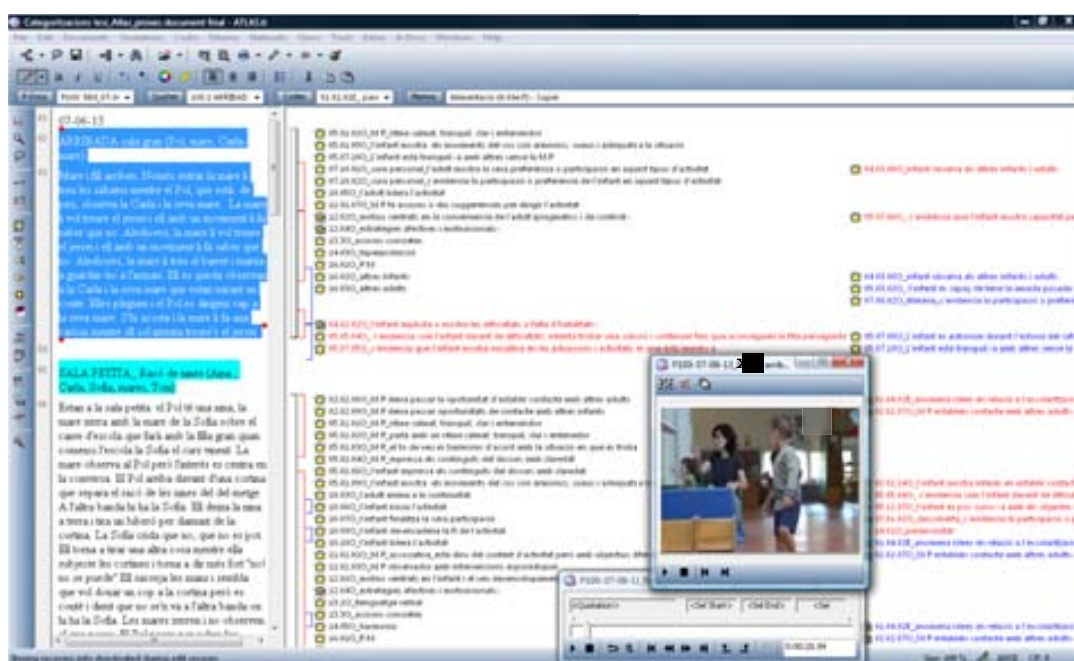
Categoritzacions text_Atlas_proves document final - ATLAS.ti

File Edit Documents Quotations Codes Memos Networks Views Tools Extras Windows Help

P-Docs P100: 0K_07-0 Quotes 100:1 ARRIBADA Codes 01.02.02E_pare Memos

07-06-13

ARRIBADA sala gran (Pol, mare, Carla i mare)

Mare i fill arriben. Només entrar la mare li treu les sabates mentre el Pol, que està de peu, observa la Carla i la seva mare. La mare li vol treure el jersei i ell amb un moviment li fa saber que no. Aleshores, la mare li vol treure el cerveil i ell amb un moviment li fa saber que sí. Aleshores, la mare li treu el barret i marxa a guardar-lo a l'armari. El va guarda observant a la Carla i la seva mare que estan sortint un conte. Elles plegues i el Pol es despren cap a la seva mare.

SALA PETITA_ Racó de nens (Anna, Carla, Sofia, mare, Pol)

Estan a la sala petita. el Pol té una nena, la mare entra amb la mare de la Sofia sobre el canvi d'escola que farà amb la filla gran quan comenci l'escola la Sofia el curs vinent. La mare observa al Pol però l'interès es centra en la conversa. El Pol arriba davant d'una cortina que separa el racó de les mares del del metge. A l'altra banda hi ha la Sofia. El deixa la seva a terra i mira un hibrid per darrere de la cortina. La Sofia crida que no, que no es pot. El torna a tirar una altra cosa mentre ella subjecte les cortines i torna a dir més fort "no! no es pot!" El recorja les mans i somriu que vol donar un cop a la cortina però es comté i diu que no ho vol a l'altra banda on hi ha la Sofia. Les mares miren i no observen

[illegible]

P100: 07-06-13

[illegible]

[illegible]

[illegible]

P100: 07-06-13

<Quotation> <Sel Start> <Sel End> <Sel

0:00:25.99

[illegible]